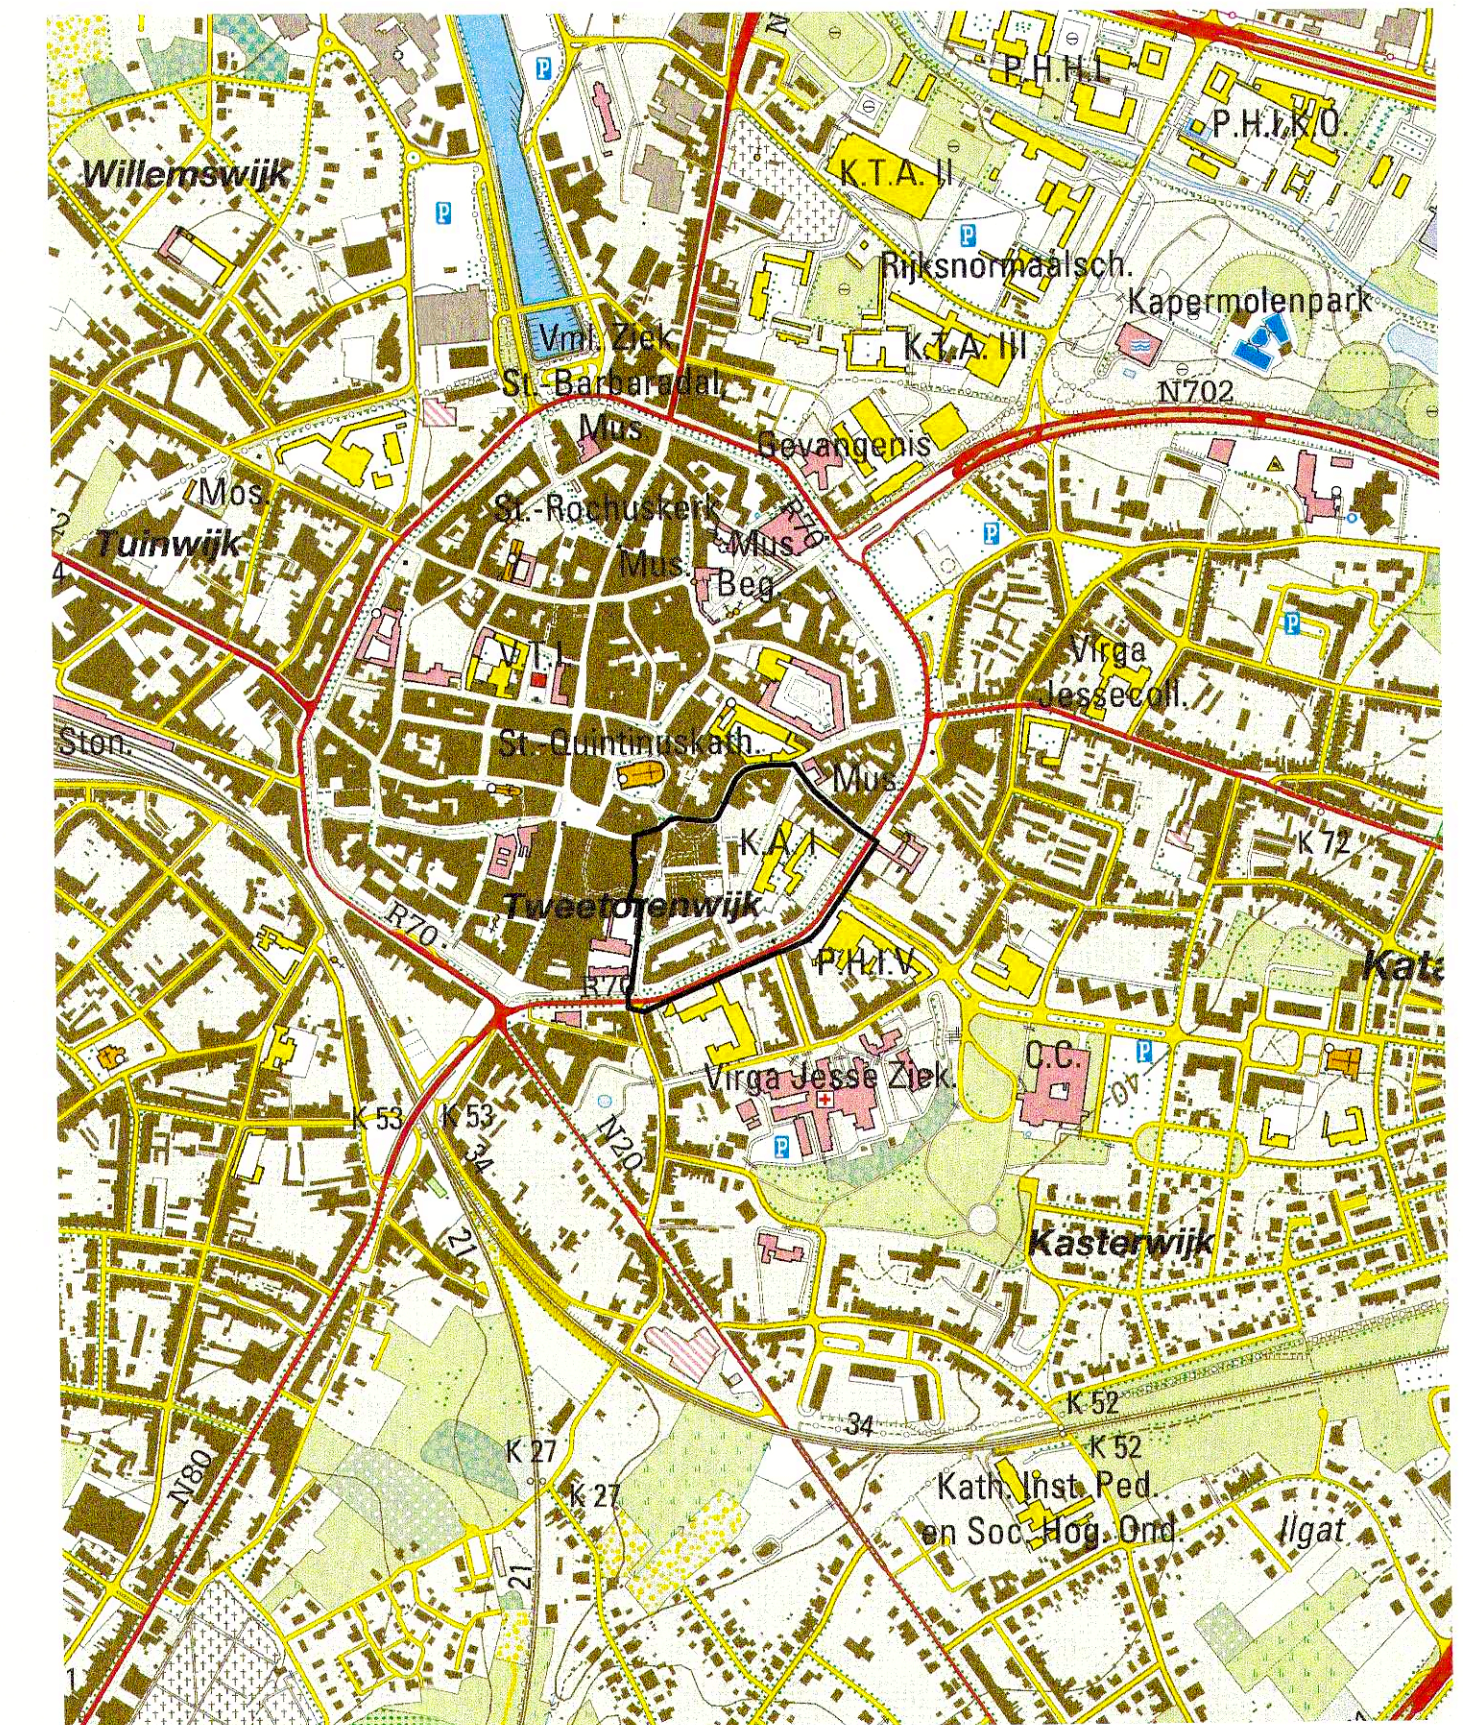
P.H.H.L
P.H.I.K.O.
Willemswijk
P
P
K.T.A. II
Rijksnormaalsch.
Kapermolenpark
Vml. Ziek.
K.T.A. III
St.-Barbaradal
N702
Mus.
Gevangenis
Mos.
St.-Rochuskerk
R70
Tuinwijk
Mus.
Mus.
Beg.
P
P
V.T.I.
Virga
Jessecoll.
Ston.
St.-Quintinuskath.
Mus.
K.A.I
K 72
Tweetorenwijk
R70
R70
P.H.I.V.
Kat
P
C.C.
Virga Jesse Ziek.
K 53
K 53
P
N20
34
21
Kasterwijk
K 52
34
K 52
K 27
N80
K 27
Kath. Inst. Ped.
en Soc. Hog. Ond.
Ilgat
21